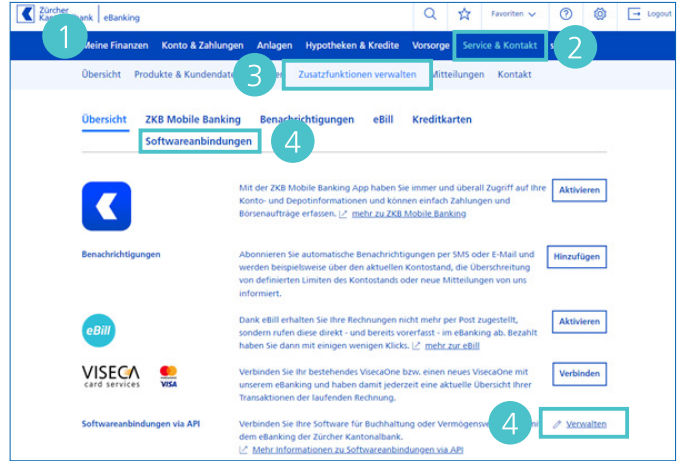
Zürcher Kan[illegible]bank | eBanking

Favoriten

Logout

1

Meine Finanzen Konto & Zahlungen Anlagen Hypotheken & Kredite Vorsorge Service & Kontakt

2

Übersicht Produkte & Kundendate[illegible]

3

Zusatzfunktionen verwalten Mitteilungen Kontakt

Übersicht ZKB Mobile Banking Benachrichtigungen eBill Kreditkarten

Softwareanbindungen

4

Mit der ZKB Mobile Banking App haben Sie immer und überall Zugriff auf Ihre Konto- und Depotinformationen und können einfach Zahlungen und Börsenaufträge erfassen. mehr zu ZKB Mobile Banking

Aktivieren

Benachrichtigungen

Abonnieren Sie automatische Benachrichtigungen per SMS oder E-Mail und werden beispielsweise über den aktuellen Kontostand, die Überschreitung von definierten Limiten des Kontostands oder neue Mitteilungen von uns informiert.

Hinzufügen

eBill

Dank eBill erhalten Sie Ihre Rechnungen nicht mehr per Post zugestellt, sondern rufen diese direkt - und bereits vorerfasst - im eBanking ab. Bezahlt haben Sie dann mit einigen wenigen Klicks. mehr zur eBill

Aktivieren

VISECA card services VISA

Verbinden Sie Ihr bestehendes VisecaOne bzw. einen neues VisecaOne mit unserem eBanking und haben damit jederzeit eine aktuelle Übersicht Ihrer Transaktionen der laufenden Rechnung.

Verbinden

Softwareanbindungen via API

Verbinden Sie Ihre Software für Buchhaltung oder Vermögensve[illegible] dem eBanking der Zürcher Kantonalbank.

Mehr Informationen zu Softwareanbindungen via API

4

Verwalten